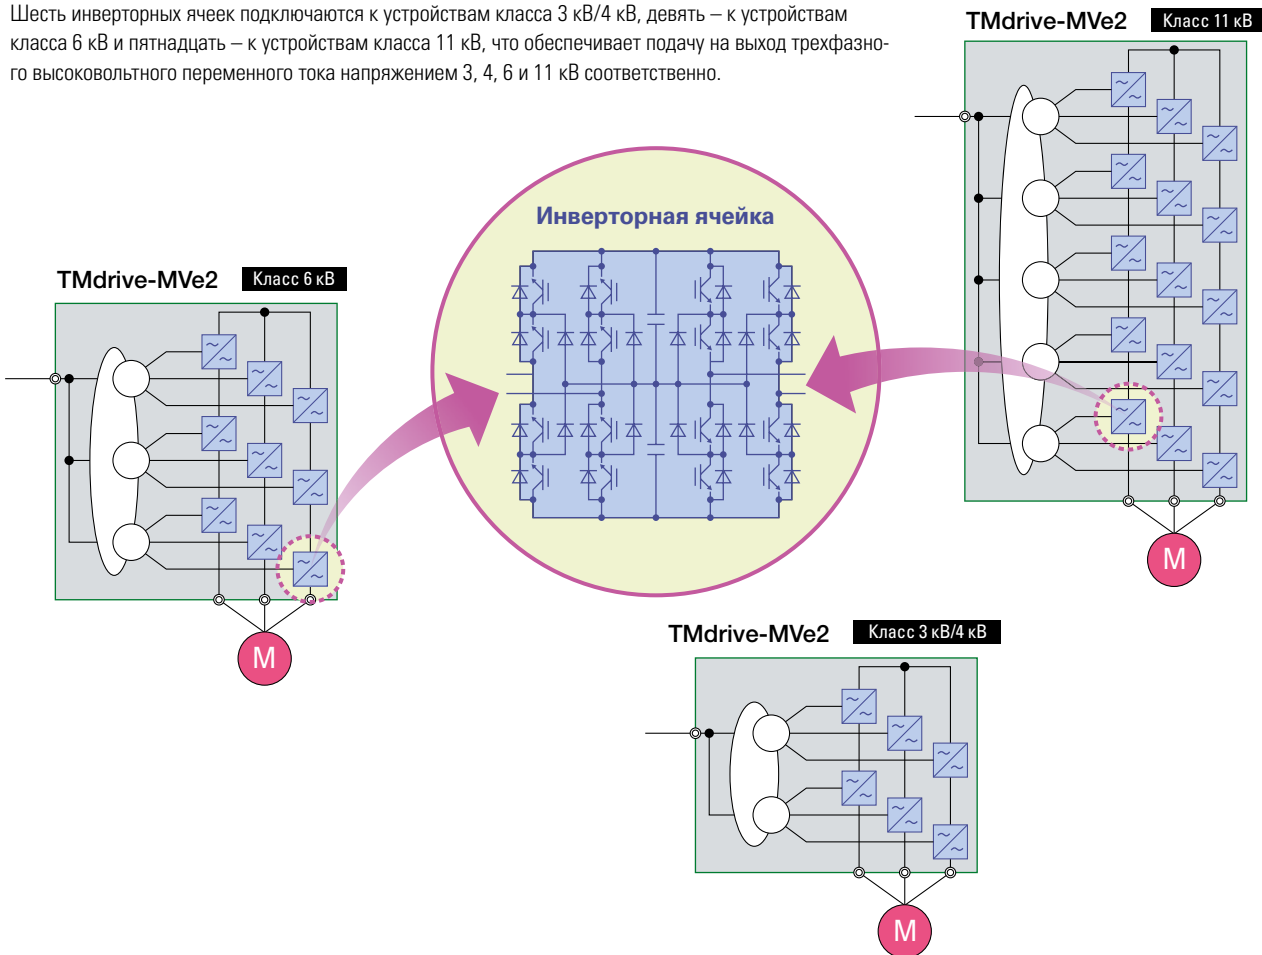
Шесть инверторных ячеек подключаются к устройствам класса 3 кВ/4 кВ, девять – к устройствам класса 6 кВ и пятнадцать – к устройствам класса 11 кВ, что обеспечивает подачу на выход трехфазного высоковольтного переменного тока напряжением 3, 4, 6 и 11 кВ соответственно.

TMdrive-MVe2 Класс 11 кВ

M

Инверторная ячейка

TMdrive-MVe2 Класс 6 кВ

M

TMdrive-MVe2 Класс 3 кВ/4 кВ

M